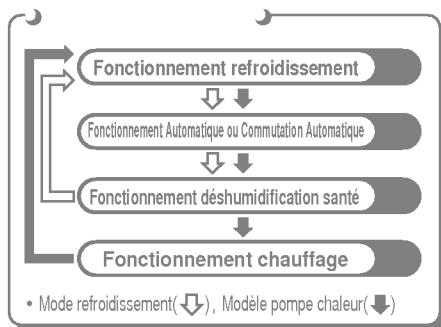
Fonctionnement refroidissement

Fonctionnement Automatique ou Commutation Automatique

Fonctionnement déshumidification santé

Fonctionnement chauffage

• Mode refroidissement( ⇩ ), Modèle pompe chaleur( ⬇ )